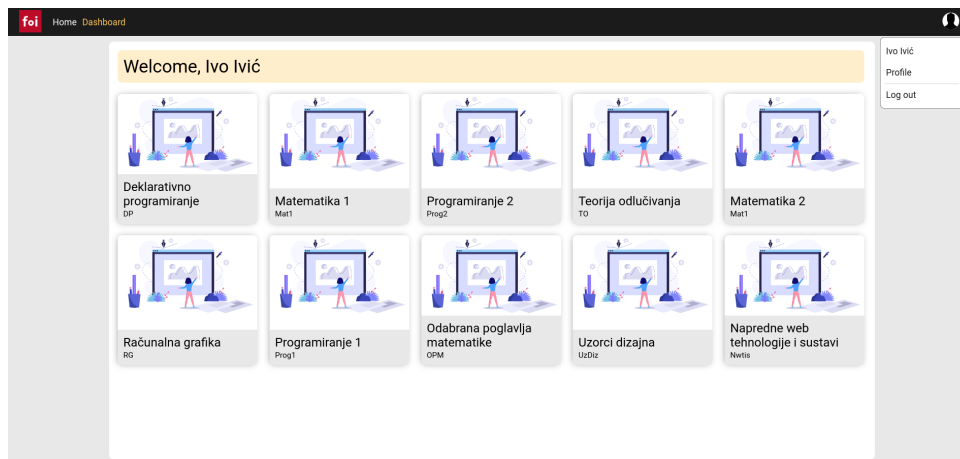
foi Home Dashboard

Ivo Ivić
Profile
Log out

Welcome, Ivo Ivić

Deklarativno programiranje
DP

Matematika 1
Mat1

Programiranje 2
Prog2

Teorija odlučivanja
TO

Matematika 2
Mat1

Računalna grafika
RG

Programiranje 1
Prog1

Odabrana poglavlja matematike
OPM

Uzorci dizajna
UzDiz

Napredne web tehnologije i sustavi
Nwtis